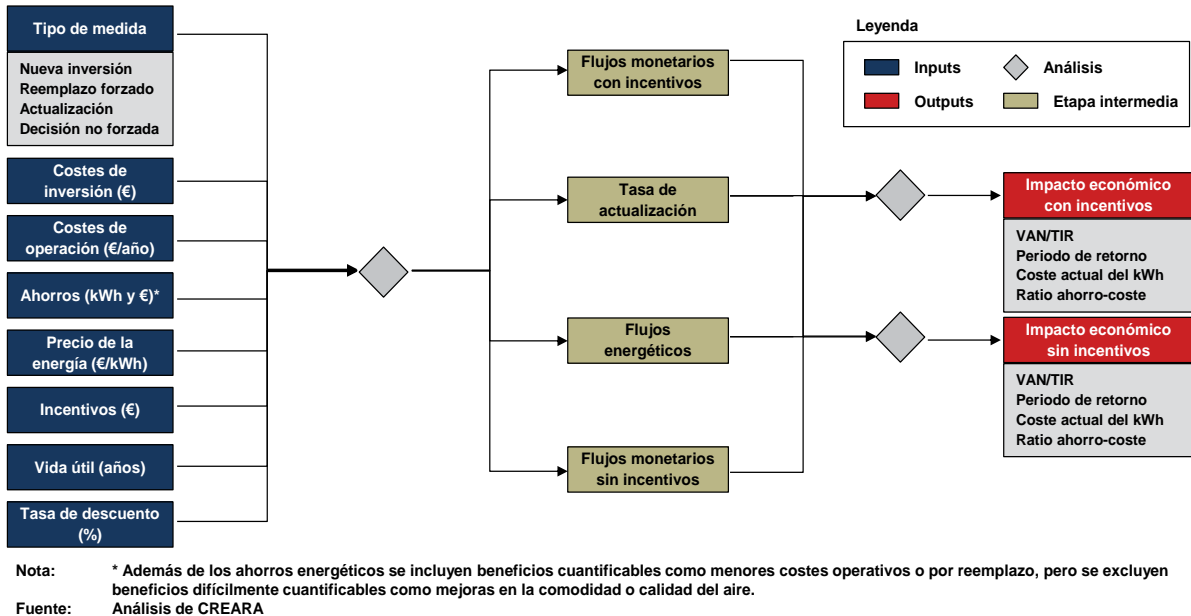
Tipo de medida

Nueva inversión
Reemplazo forzado
Actualización
Decisión no forzada

Costes de inversión (€)

Costes de operación (€/año)

Ahorros (kWh y €)*

Precio de la energía (€/kWh)

Incentivos (€)

Vida útil (años)

Tasa de descuento (%)

Flujos monetarios con incentivos

Tasa de actualización

Flujos energéticos

Flujos monetarios sin incentivos

Leyenda

Inputs

Análisis

Outputs

Etapa intermedia

Impacto económico con incentivos

VAN/TIR
Periodo de retorno
Coste actual del kWh
Ratio ahorro-coste

Impacto económico sin incentivos

VAN/TIR
Periodo de retorno
Coste actual del kWh
Ratio ahorro-coste

Nota: * Además de los ahorros energéticos se incluyen beneficios cuantificables como menores costes operativos o por reemplazo, pero se excluyen beneficios difícilmente cuantificables como mejoras en la comodidad o calidad del aire.
Fuente: Análisis de CREARA